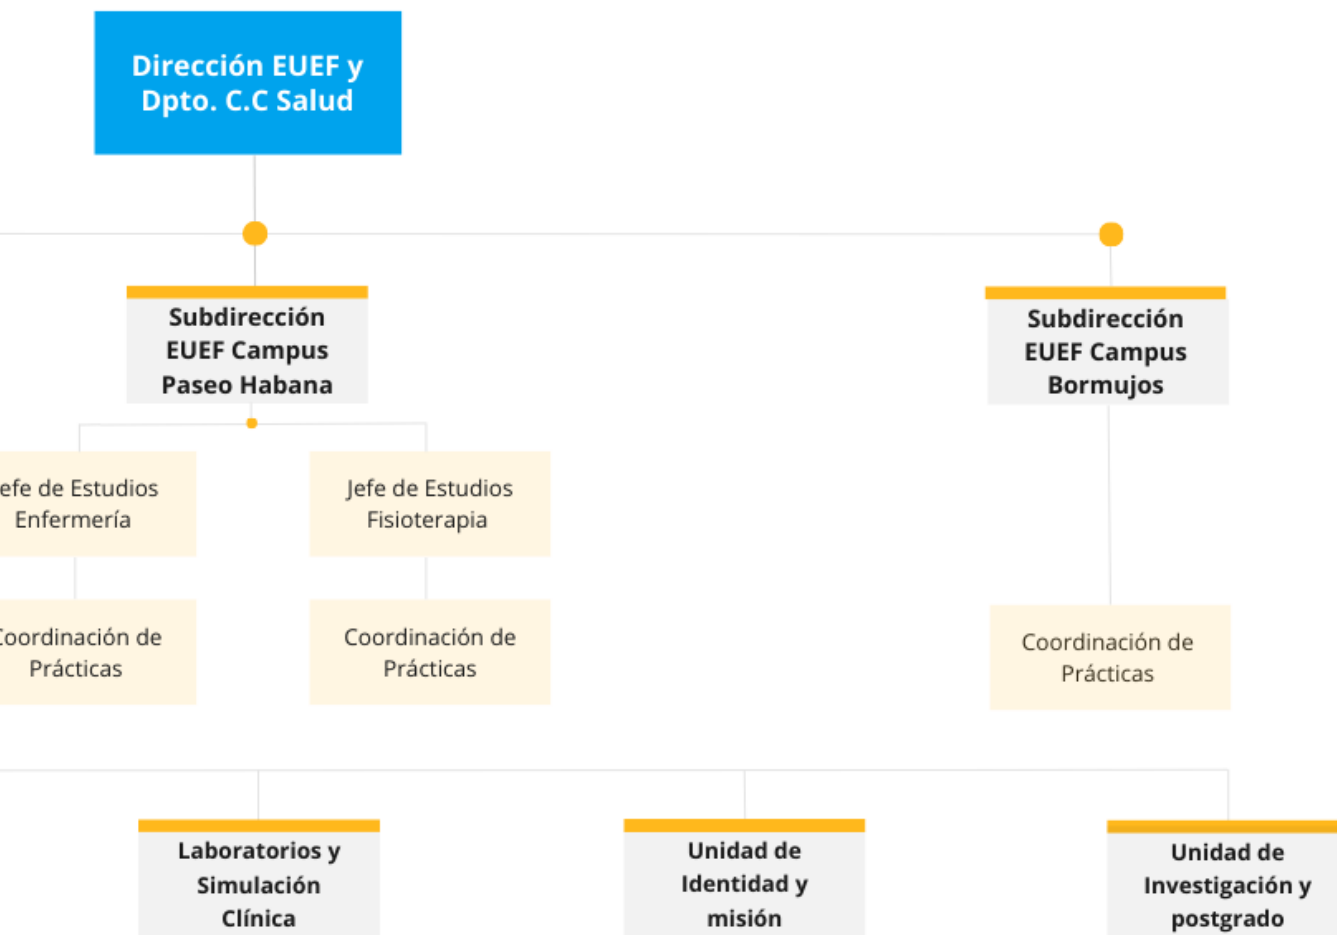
Dirección EUEF y Dpto. C.C Salud

Subdirección EUEF Campus Paseo Habana

Subdirección EUEF Campus Bormujos

efe de Estudios Enfermería

Jefe de Estudios Fisioterapia

Coordinación de Prácticas

Coordinación de Prácticas

Coordinación de Prácticas

Laboratorios y Simulación Clínica

Unidad de Identidad y misión

Unidad de Investigación y postgrado